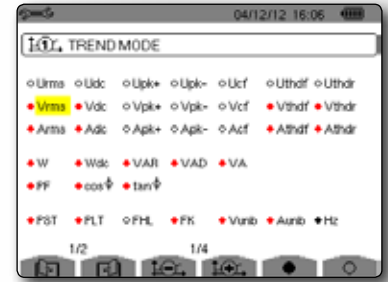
04/12/12 16:06

TREND MODE

Urms Udc Upk+ Upk- Ucf Uthdf Uthdr

Vrms Vdc Vpk+ Vpk- Vcf Vthdf Vthdr

Arms Adc Apk+ Apk- Acf Athdf Athdr

W Wdc VAR VAD VA

PF $\cos\Phi$ $\tan\Phi$

PST PLT FHL FK Vunb Aunb Hz

1/2 1/4